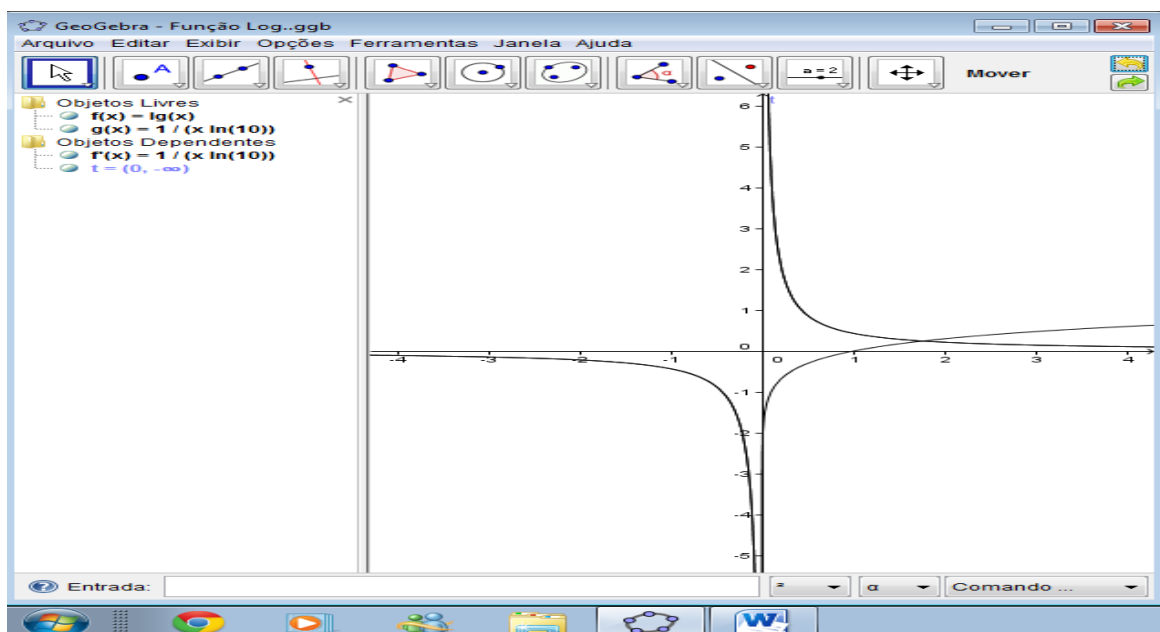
GeoGebra - Função Log..ggb

Arquivo Editar Exibir Opções Ferramentas Janela Ajuda

a = 2

Mover

Objetos Livres
f(x) = lg(x)
g(x) = 1 / (x ln(10))
Objetos Dependentes
f'(x) = 1 / (x ln(10))
t = (0, -∞)

t
6
5
4
3
2
1
0
-1
-2
-3
-4
-5
-4 -3 -2 -1 0 1 2 3 4

Entrada:
² α Comando ...